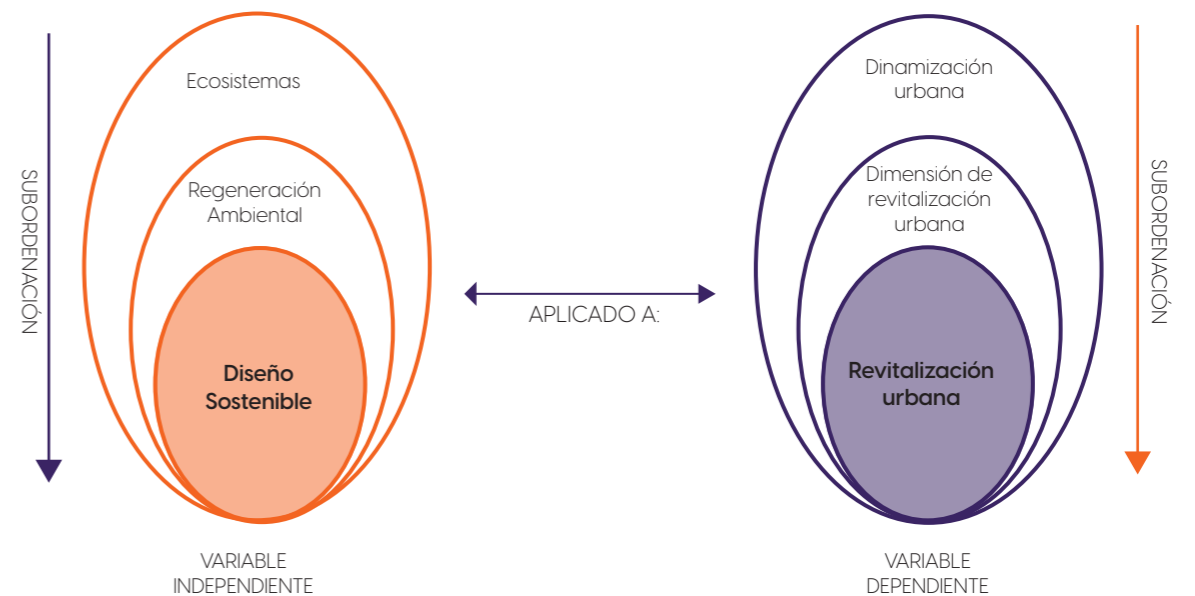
SUBORDENACIÓN

Ecosistemas

Regeneración Ambiental

Diseño Sostenible

VARIABLE INDEPENDIENTE

APLICADO A:

Dinamización urbana

Dimensión de revitalización urbana

Revitalización urbana

VARIABLE DEPENDIENTE

SUBORDENACIÓN